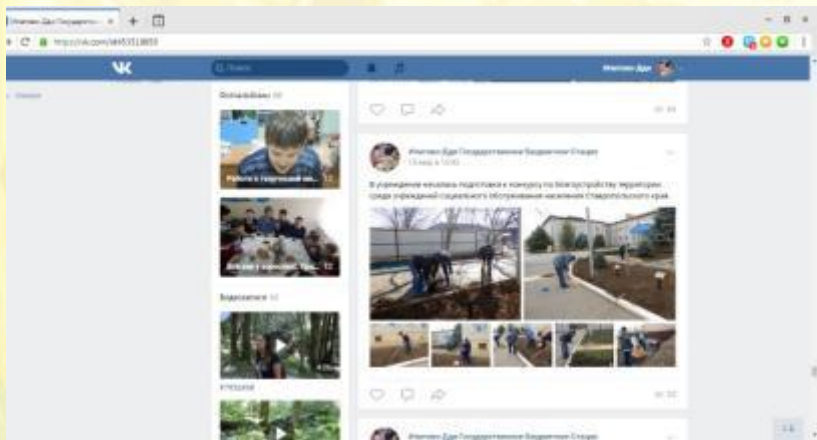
Ипатово Дда Государстве... ×

https://vk.com/id453513859

VK

Поиск

Ипатово Дда

Фотоальбомы

Работа в творческой ма...

Видеозаписи

Ипатово Дда Государственное бюджетное стацио

В учреждении началась подготовка к конкурсу по благоустройству территории среди учреждений социального обслуживания населения Ставропольского края.

Ипатово Дда Государственное бюджетное стацио